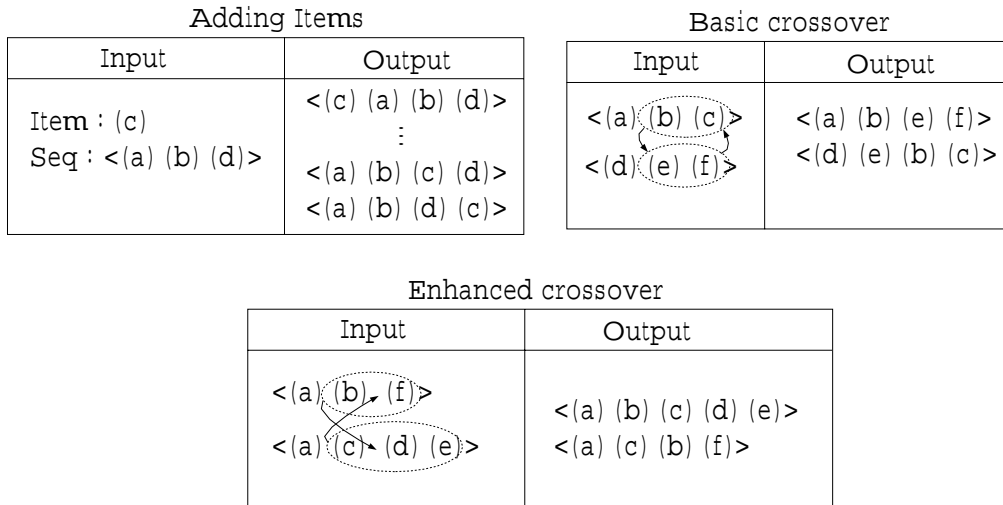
Adding Items

| Input | Output |
|---|---|
| Item : (c)<br>Seq : <(a) (b) (d)> | <(c) (a) (b) (d)><br>⋮<br><(a) (b) (c) (d)><br><(a) (b) (d) (c)> |

Basic crossover

| Input | Output |
|---|---|
| <(a) (b) (c)><br><(d) (e) (f)> | <(a) (b) (e) (f)><br><(d) (e) (b) (c)> |

Enhanced crossover

| Input | Output |
|---|---|
| <(a) (b) (f)><br><(a) (c) (d) (e)> | <(a) (b) (c) (d) (e)><br><(a) (c) (b) (f)> |